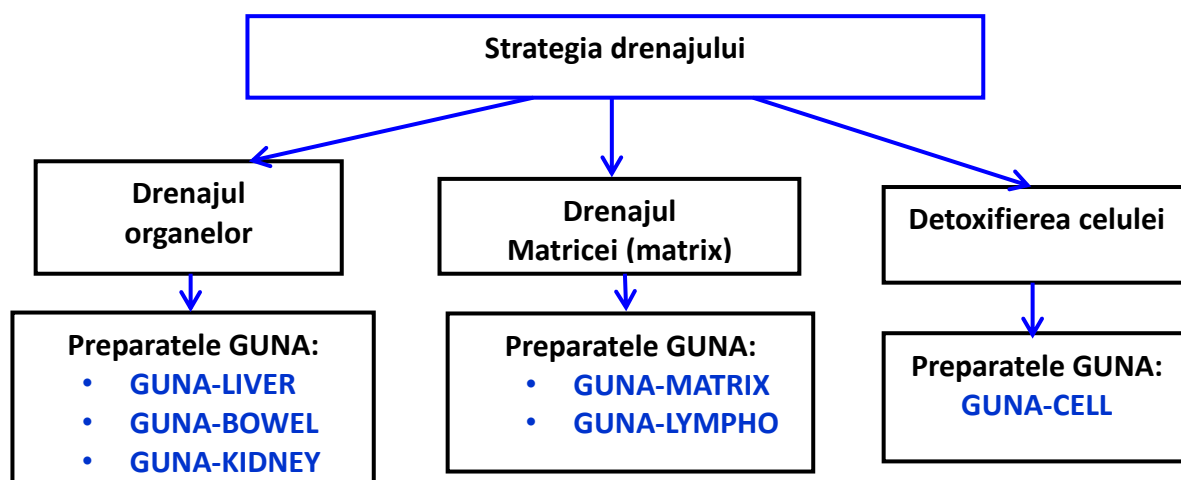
Strategia drenajului

Drenajul organelor

Preparatele GUNA:
• GUNA-LIVER
• GUNA-BOWEL
• GUNA-KIDNEY

Drenajul Matricei (matrix)

Preparatele GUNA:
• GUNA-MATRIX
• GUNA-LYMPHO

Detoxifierea celulei

Preparatele GUNA:
GUNA-CELL